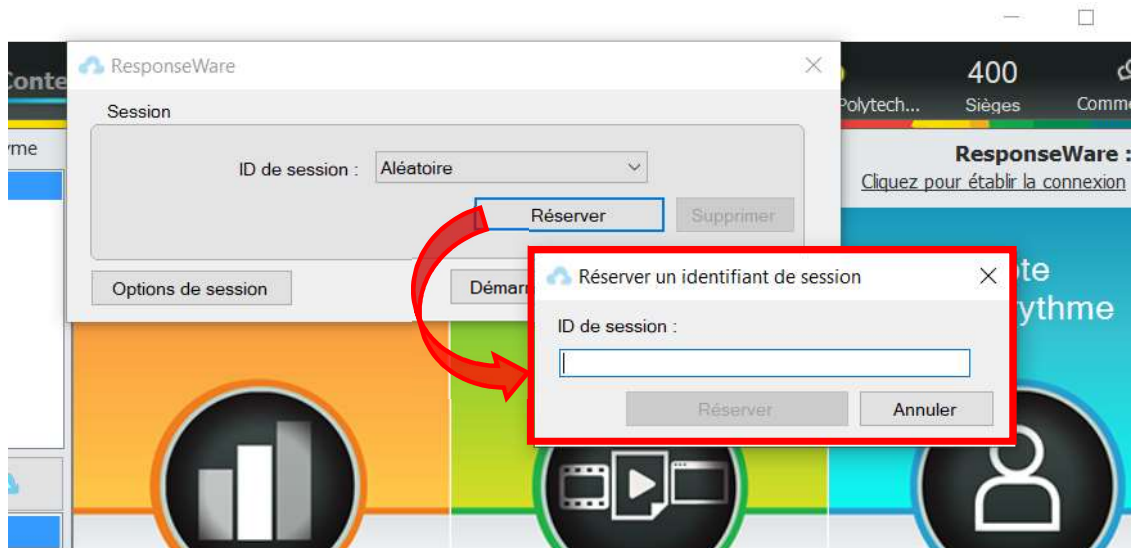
Conte

ythme

ResponseWare

Session

ID de session : Aléatoire

Réserver Supprimer

Options de session

Démarr

Polytech...

400
Sièges

Comm

ResponseWare :
Cliquez pour établir la connexion

Réserver un identifiant de session

ID de session :

Réserver Annuler

ote
ythme